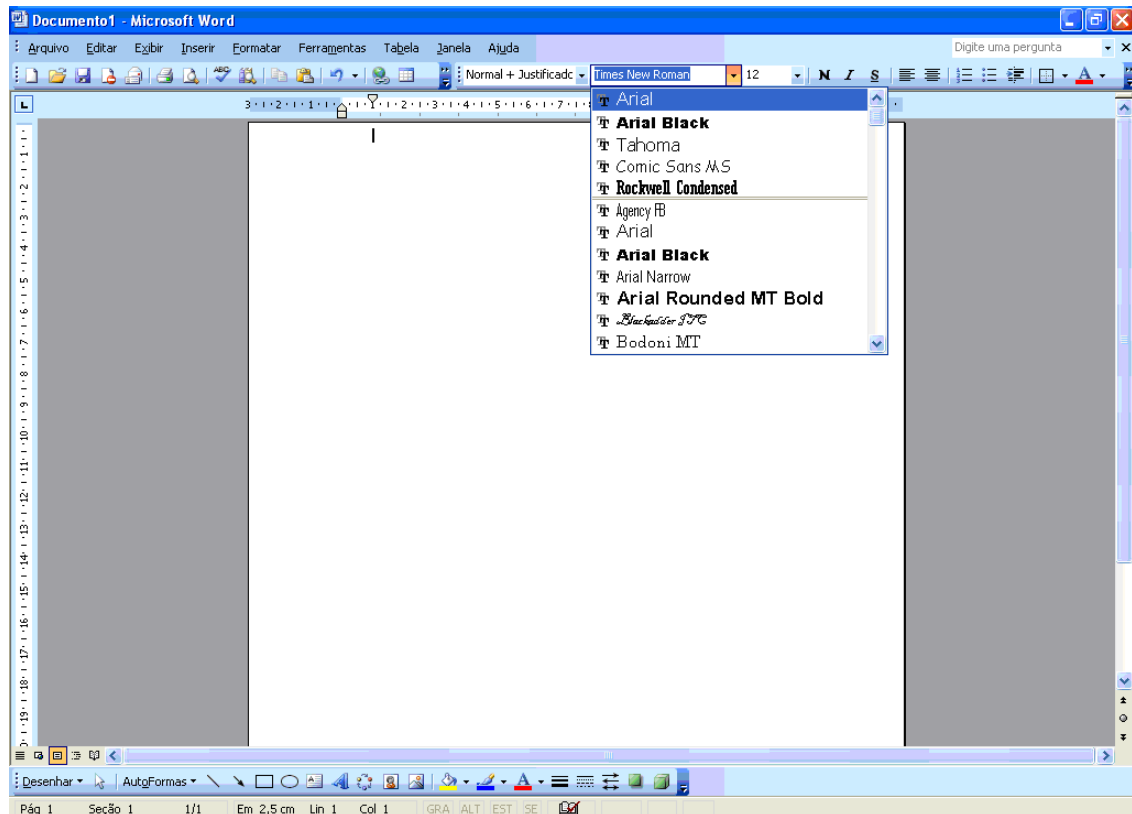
Documento1 - Microsoft Word

Arquivo Editar Exibir Inserir Formatar Ferramentas Tabela Janela Ajuda

Digite uma pergunta

Normal + Justificado Times New Roman 12 N I S

Arial
Arial Black
Tahoma
Comic Sans MS
Rockwell Condensed
Agency FB
Arial
Arial Black
Arial Narrow
Arial Rounded MT Bold
Blackadder ITC
Bodoni MT

Desenhar AutoFormas

Pág 1 Seção 1 1/1 Em 2,5 cm Lin 1 Col 1 GRA ALT EST SE